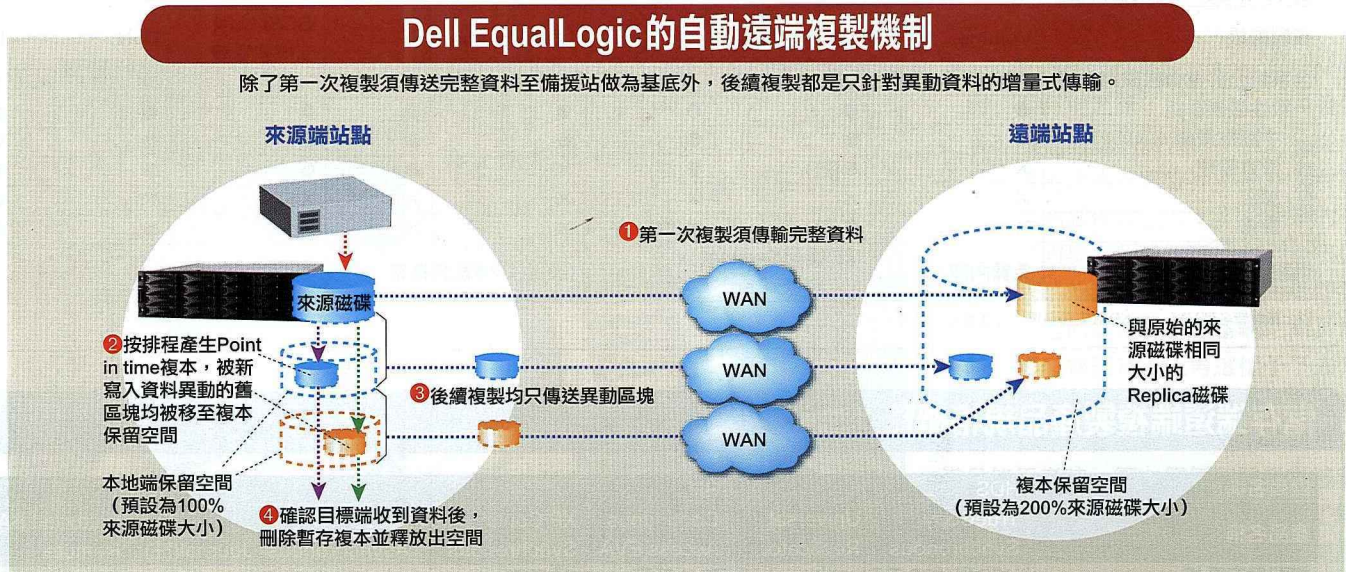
Dell EqualLogic的自動遠端複製機制

除了第一次複製須傳送完整資料至備援站做為基底外，後續複製都是只針對異動資料的增量式傳輸。

來源端站點

遠端站點

1 第一次複製須傳輸完整資料

來源磁碟

WAN

WAN

WAN

2 按排程產生Point in time複本，被新寫入資料異動的舊區塊均被移至複本保留空間

3 後續複製均只傳送異動區塊

本地端保留空間（預設為100%來源磁碟大小）

4 確認目標端收到資料後，刪除暫存複本並釋放出空間

與原始的來源磁碟相同大小的Replica磁碟

複本保留空間（預設為200%來源磁碟大小）